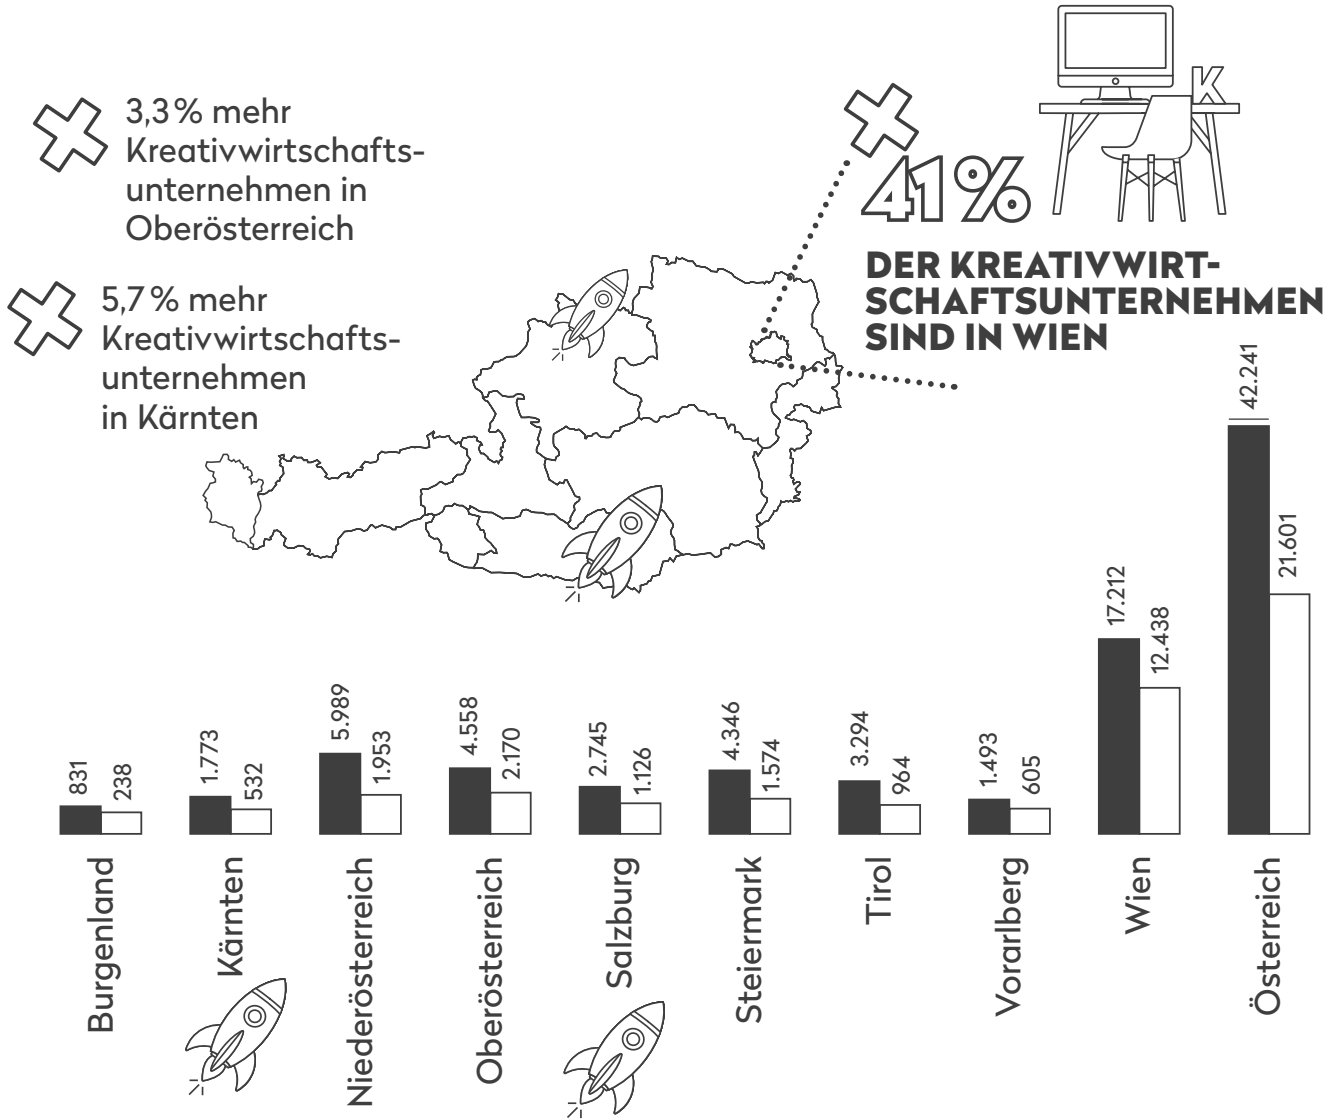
3,3 % mehr Kreativwirtschaftsunternehmen in Oberösterreich

5,7 % mehr Kreativwirtschaftsunternehmen in Kärnten

K

41%

DER KREATIVWIRTSCHAFTSUNTERNEHMEN SIND IN WIEN

| | | |
|---|---|---|
| Burgenland | 831 | 238 |
| Kärnten | 1.773 | 532 |
| Niederösterreich | 5.989 | 1.953 |
| Oberösterreich | 4.558 | 2.170 |
| Salzburg | 2.745 | 1.126 |
| Steiermark | 4.346 | 1.574 |
| Tirol | 3.294 | 964 |
| Vorarlberg | 1.493 | 605 |
| Wien | 17.212 | 12.438 |
| Österreich | 42.241 | 21.601 |